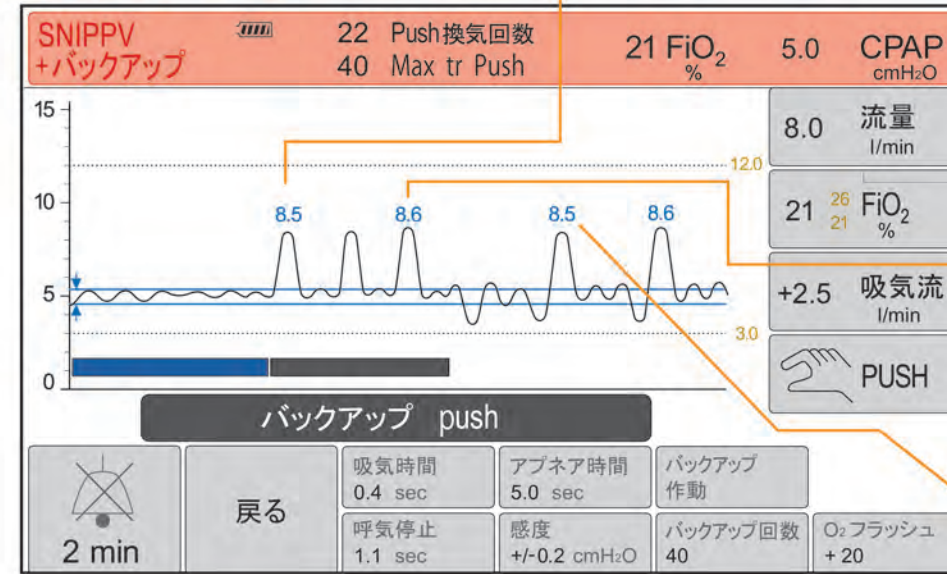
SNIPPV
+バックアップ

22 Push換気回数
40 Max tr Push

21 $FiO_2$ %

5.0 CPAP $cmH_2O$

15
10
5
0

12.0
3.0

8.5
8.6
8.5
8.6

8.0 流量 l/min

21 26 21 $FiO_2$ %

+2.5 吸気流 l/min

PUSH

バックアップ push

2 min

戻る

吸気時間 0.4 sec

アプネア時間 5.0 sec

バックアップ 作動

呼気停止 1.1 sec

感度 +/-0.2 $cmH_2O$

バックアップ回数 40

$O_2$フラッシュ + 20